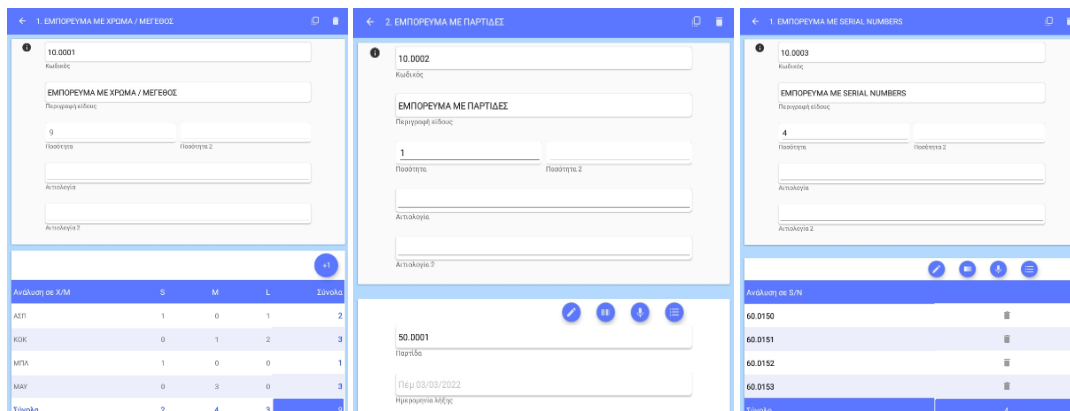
← 1. ΕΜΠΟΡΕΥΜΑ ΜΕ ΧΡΩΜΑ / ΜΕΓΕΘΟΣ

10.0001
Κωδικός

ΕΜΠΟΡΕΥΜΑ ΜΕ ΧΡΩΜΑ / ΜΕΓΕΘΟΣ
Περιγραφή είδους

9
Ποσότητα
Ποσότητα 2

Αιτιολογία

Αιτιολογία 2

+1

| Ανάλυση σε Χ/Μ | S | M | L | Σύνολο |
|---|---|---|---|---|
| ΑΣΠ | 1 | 0 | 1 | 2 |
| ΚΟΚ | 0 | 1 | 2 | 3 |
| ΜΠΛ | 1 | 0 | 0 | 1 |
| ΜΑΥ | 0 | 3 | 0 | 3 |
| Σύνολο | 2 | 4 | 3 | 9 |

← 2. ΕΜΠΟΡΕΥΜΑ ΜΕ ΠΑΡΤΙΔΕΣ

10.0002
Κωδικός

ΕΜΠΟΡΕΥΜΑ ΜΕ ΠΑΡΤΙΔΕΣ
Περιγραφή είδους

1
Ποσότητα
Ποσότητα 2

Αιτιολογία

Αιτιολογία 2

50.0001
Παρτίδα

Πεμ 03/03/2022
Ημερομηνία λήξης

← 1. ΕΜΠΟΡΕΥΜΑ ΜΕ SERIAL NUMBERS

10.0003
Κωδικός

ΕΜΠΟΡΕΥΜΑ ΜΕ SERIAL NUMBERS
Περιγραφή είδους

4
Ποσότητα
Ποσότητα 2

Αιτιολογία

Αιτιολογία 2

Ανάλυση σε S/N
60.0150
60.0151
60.0152
60.0153
Σύνολο
4